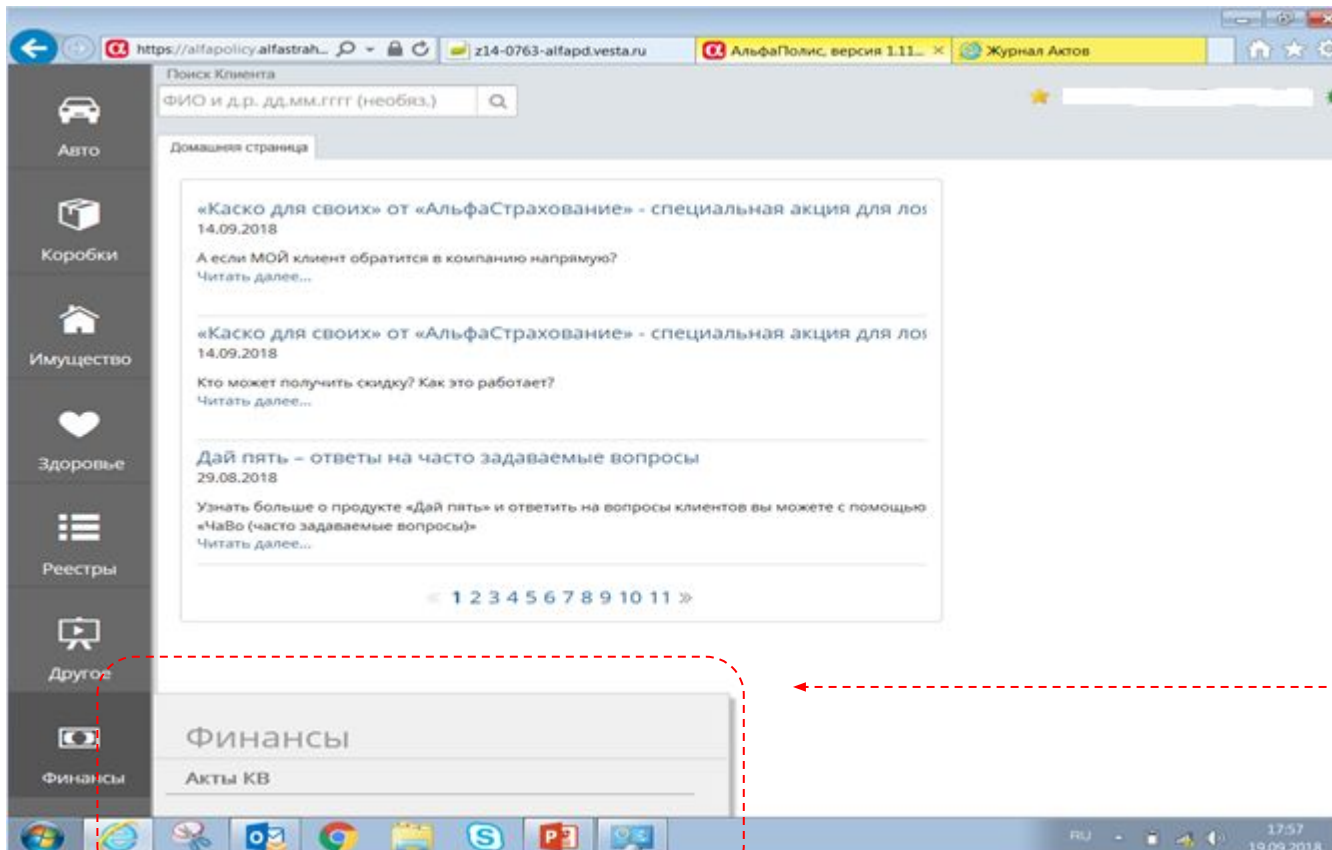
https://alfapolicy.alfastrah...
z14-0763-alfapd.vesta.ru
АльфаПолис, версия 1.11...
Журнал Актов

Поиск Клиента
ФИО и д.р. дд.мм.гггг (необяз.)

Авто
Коробки
Имущество
Здоровье
Реестры
Другое
Финансы

Домашняя страница

«Каско для своих» от «АльфаСтрахование» - специальная акция для лоя
14.09.2018
А если МОЙ клиент обратится в компанию напрямую?
Читать далее...

«Каско для своих» от «АльфаСтрахование» - специальная акция для лоя
14.09.2018
Кто может получить скидку? Как это работает?
Читать далее...

Дай пять – ответы на часто задаваемые вопросы
29.08.2018
Узнать больше о продукте «Дай пять» и ответить на вопросы клиентов вы можете с помощью «ЧаВо (часто задаваемые вопросы)»
Читать далее...

« 1 2 3 4 5 6 7 8 9 10 11 »

Финансы
Акты КВ

RU
17:57
19.09.2018